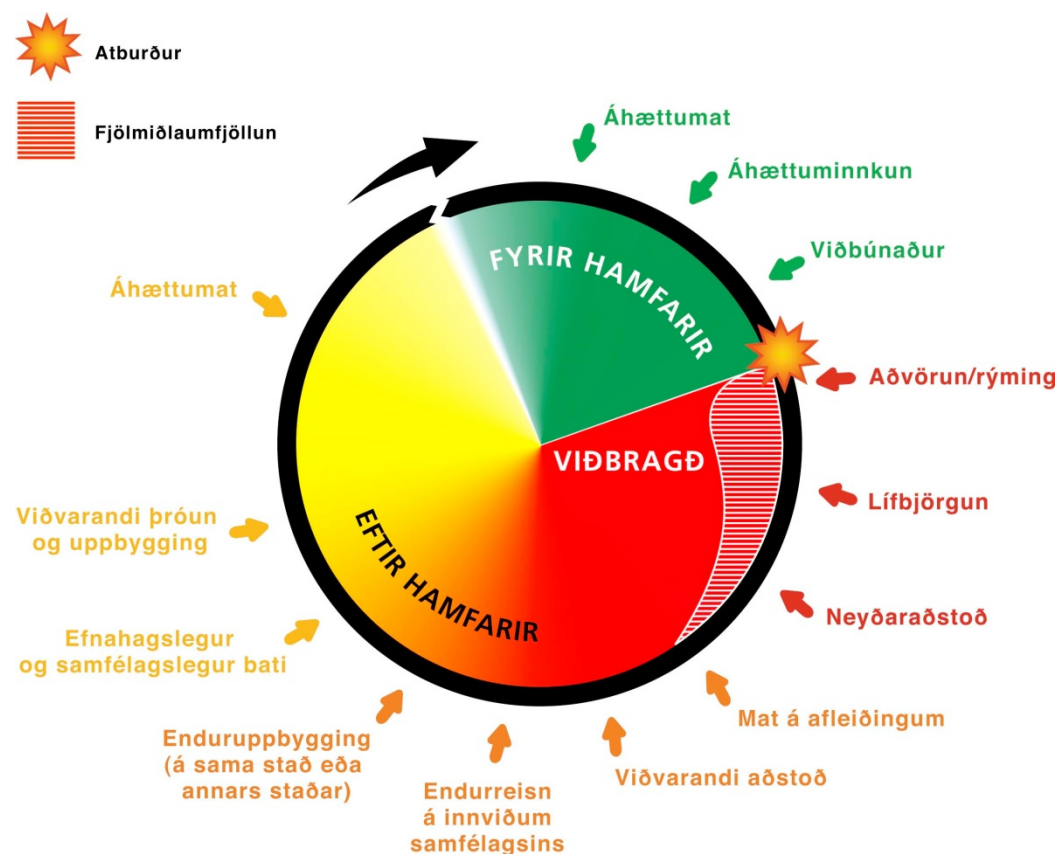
Atburður

Fjölmiðlaumfjöllun

Áhættumat

Áhættuminnkun

Viðbúnaður

FYRIR HAMFARIR

Aðvörun/rýming

VIÐBRAGÐ

Lífbjörgun

Neyðaraðstoð

Mat á afleiðingum

Viðvarandi aðstoð

Endurreisn á innviðum samfélagsins

Enduruppbygging (á sama stað eða annars staðar)

Efnahagslegur og samfélagslegur bati

Viðvarandi þróun og uppbygging

Áhættumat

EFTIR HAMFARIR